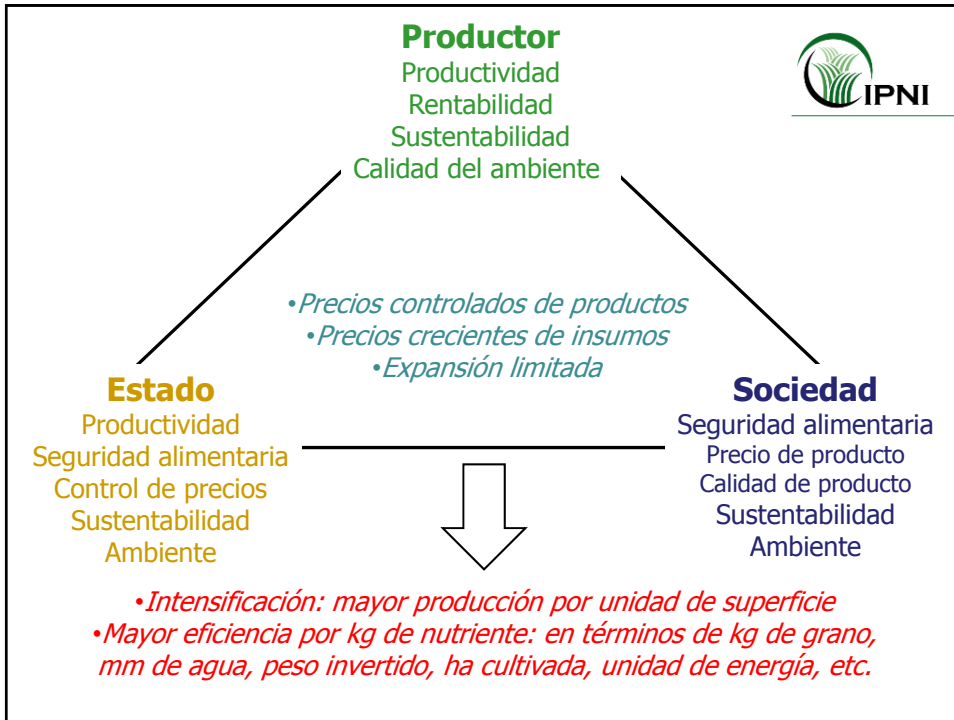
Productor
Productividad
Rentabilidad
Sustentabilidad
Calidad del ambiente

IPNI

•Precios controlados de productos
•Precios crecientes de insumos
•Expansión limitada

Estado
Productividad
Seguridad alimentaria
Control de precios
Sustentabilidad
Ambiente

Sociedad
Seguridad alimentaria
Precio de producto
Calidad de producto
Sustentabilidad
Ambiente

•Intensificación: mayor producción por unidad de superficie
•Mayor eficiencia por kg de nutriente: en términos de kg de grano, mm de agua, peso invertido, ha cultivada, unidad de energía, etc.